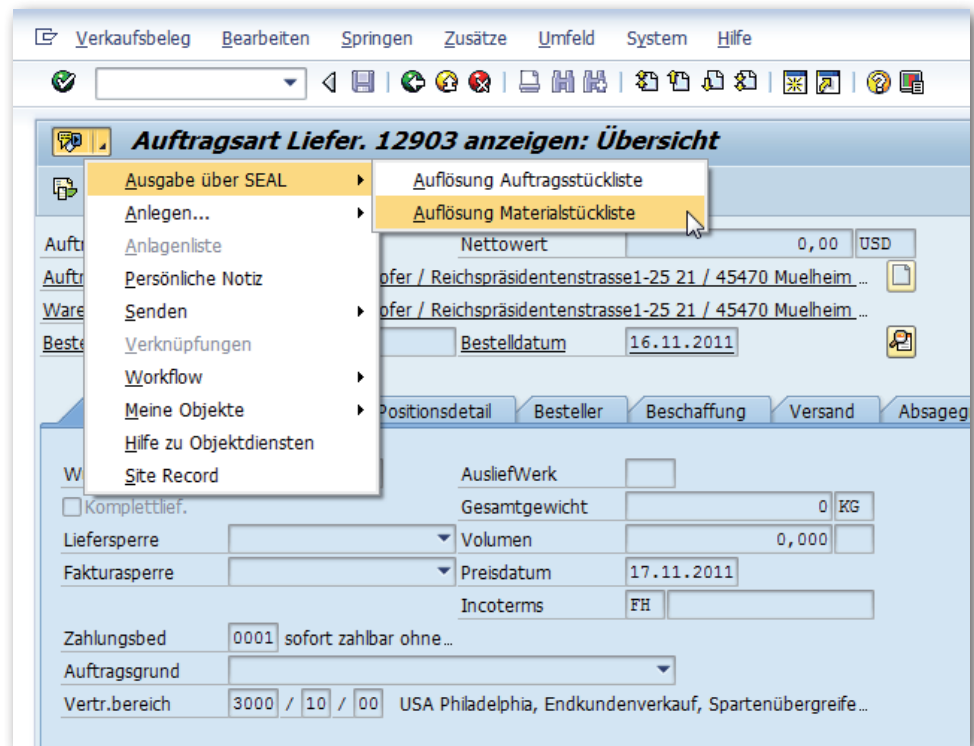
Verkaufsbeleg Bearbeiten Springen Zusätze Umfeld System Hilfe

Auftragsart Liefer. 12903 anzeigen: Übersicht

Ausgabe über SEAL
Anlegen...
Anlagenliste
Persönliche Notiz
Senden
Verknüpfungen
Workflow
Meine Objekte
Hilfe zu Objektdiensten
Site Record

Auflösung Auftragsstückliste
Auflösung Materialstückliste

Auftr
Auftr
Ware
Beste

Nettowert | 0,00 | USD
ofer / Reichspräsidentenstrasse1-25 21 / 45470 Muelheim ...
ofer / Reichspräsidentenstrasse1-25 21 / 45470 Muelheim ...
Bestelldatum | 16.11.2011

Positionsdetail | Besteller | Beschaffung | Versand | Absageg

W
Komplettlief.
Liefersperre
Fakturasperre
Zahlungsbed | 0001 | sofort zahlbar ohne ...
Auftragsgrund
Vertr.bereich | 3000 / 10 / 00 | USA Philadelphia, Endkundenverkauf, Spartenübergreife...

AusliefWerk
Gesamtgewicht | 0 | KG
Volumen | 0,000
Preisdatum | 17.11.2011
Incoterms | FH